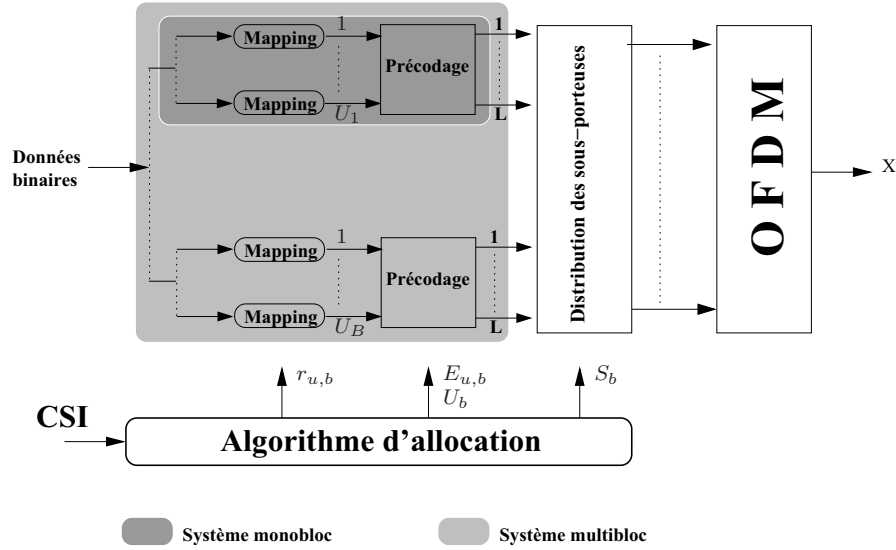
Données binaires

Mapping
1
Mapping
$U_1$
Précodage
1
L

Mapping
1
Mapping
$U_B$
Précodage
1
L

Distribution des sous−porteuses

O F D M

X

$r_{u,b}$
$E_{u,b}$
$U_b$
$S_b$

CSI

Algorithme d'allocation

Système monobloc
Système multibloc